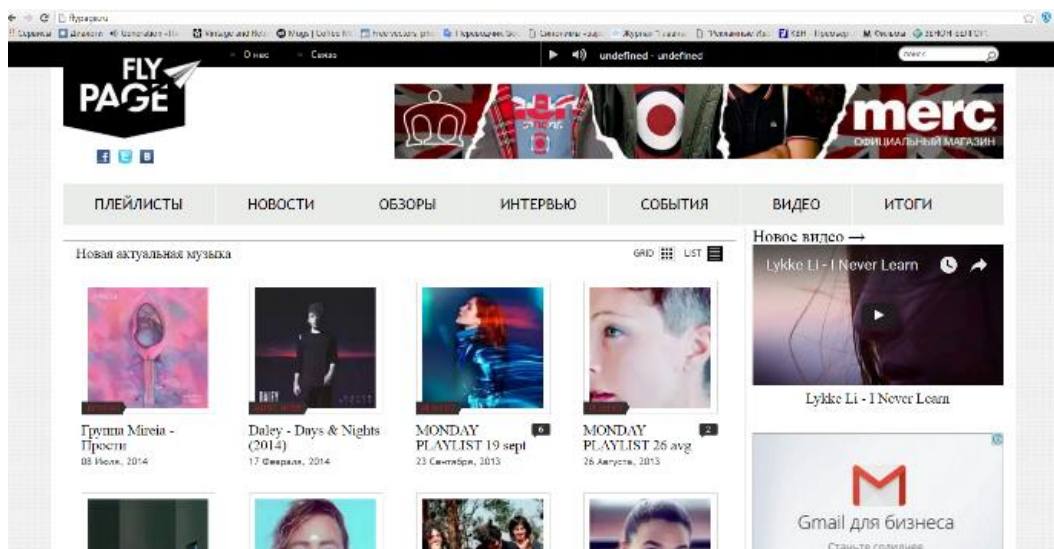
flypage.ru

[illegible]

О нас Связь

undefined - undefined

поиск

FLY PAGE

merc

ОФИЦИАЛЬНЫЙ МАГАЗИН

ПЛЕЙЛИСТЫ НОВОСТИ ОБЗОРЫ ИНТЕРВЬЮ СОБЫТИЯ ВИДЕО ИТОГИ

Новая актуальная музыка

GRID LIST

Новое видео →

Lykke Li - I Never Learn

Lykke Li - I Never Learn

DALEY

Группа Mireia - Прости
08 Июля, 2014

Daley - Days & Nights (2014)
17 Февраля, 2014

MONDAY PLAYLIST 19 sept
6
23 Сентября, 2013

MONDAY PLAYLIST 26 avg
2
26 Августа, 2013

Gmail для бизнеса

Станьте солиднее